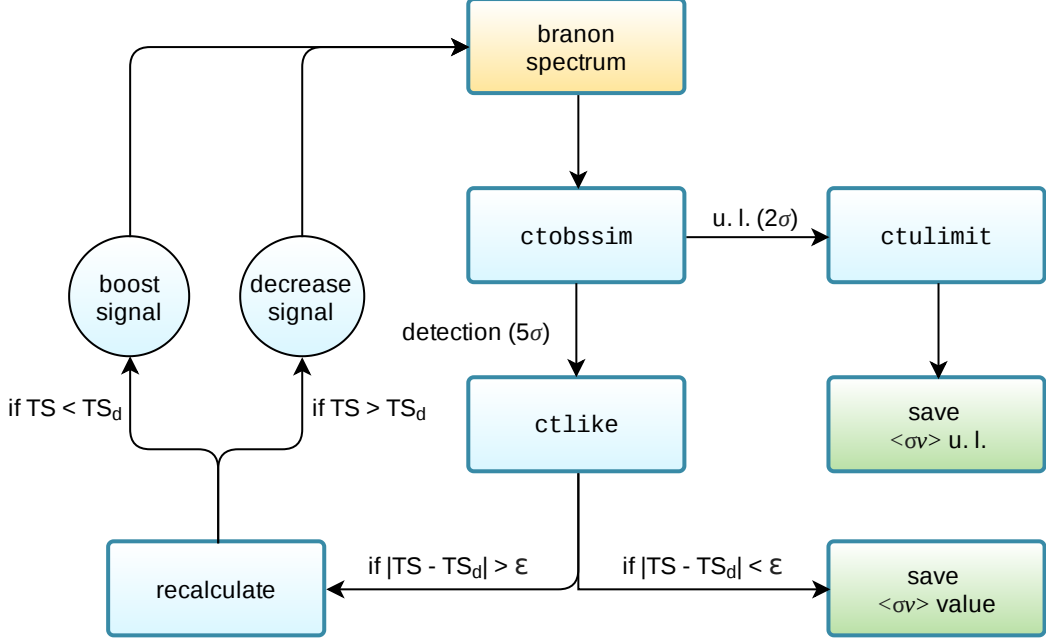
branon spectrum

ctobssim

u. l. $(2\sigma)$

ctulimit

boost signal

decrease signal

detection $(5\sigma)$

if TS < TS$_d$

if TS > TS$_d$

ctlike

save $\langle\sigma v\rangle$ u. l.

recalculate

if |TS - TS$_d$| > ε

if |TS - TS$_d$| < ε

save $\langle\sigma v\rangle$ value